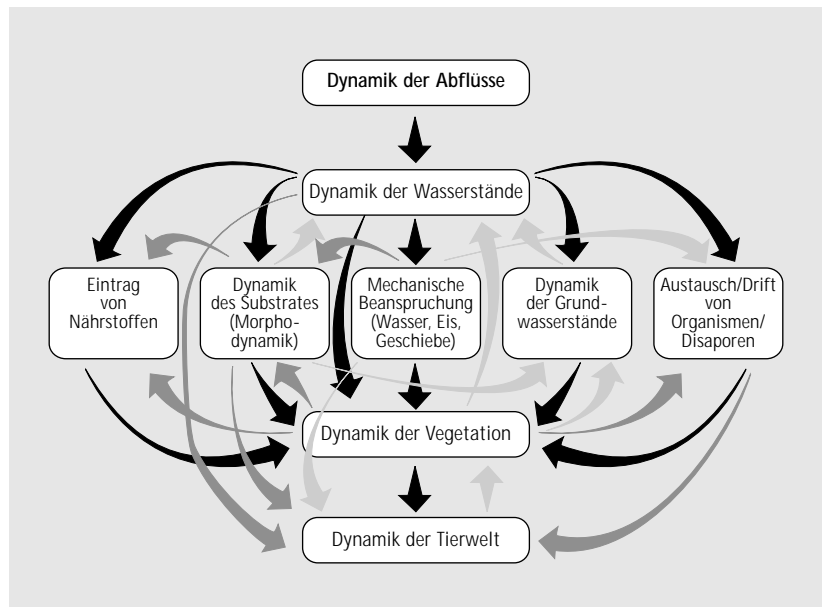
Dynamik der Abflüsse

Dynamik der Wasserstände

Eintrag von Nährstoffen

Dynamik des Substrates (Morphodynamik)

Mechanische Beanspruchung (Wasser, Eis, Geschiebe)

Dynamik der Grundwasserstände

Austausch/Drift von Organismen/ Disaporen

Dynamik der Vegetation

Dynamik der Tierwelt